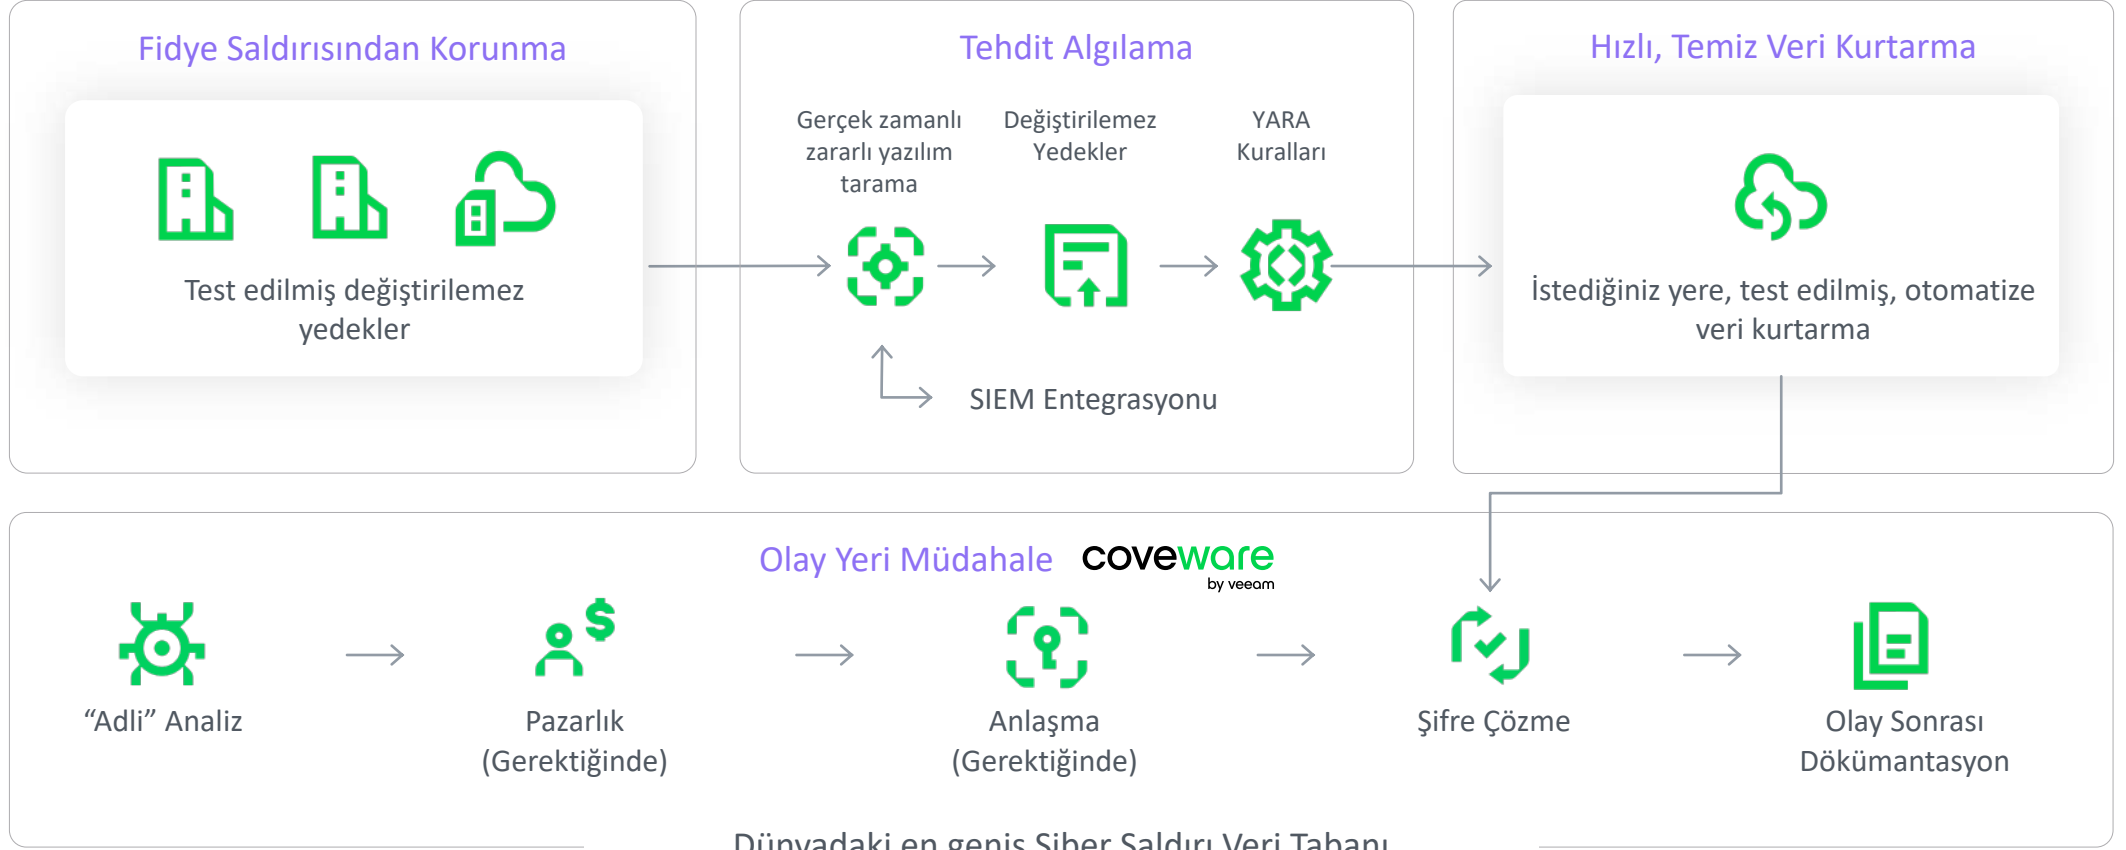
Fidye Saldırısından Korunma

Test edilmiş değiştirilemez yedekler

Tehdit Algılama

Gerçek zamanlı zararlı yazılım tarama

Değiştirilemez Yedekler

YARA Kuralları

SIEM Entegrasyonu

Hızlı, Temiz Veri Kurtarma

İstediğiniz yere, test edilmiş, otomatize veri kurtarma

Olay Yeri Müdahale coveware by veeam

“Adli” Analiz

Pazarlık (Gerektiğinde)

Anlaşma (Gerektiğinde)

Şifre Çözme

Olay Sonrası Dökümantasyon

Dünyadaki en geniş Siber Saldırı Veri Tabanı